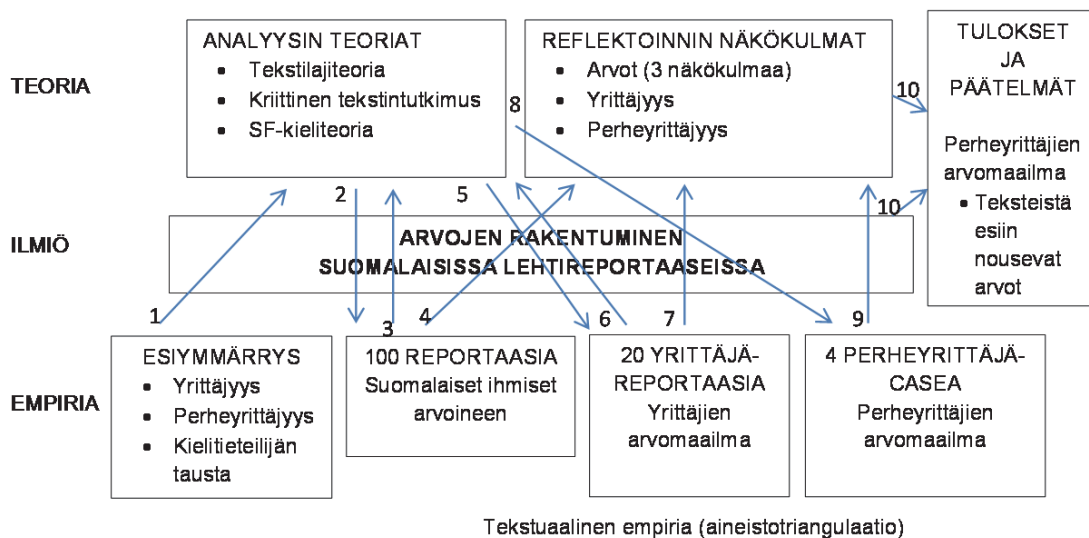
TEORIA

ANALYYSIN TEORIAT
• Tekstilajiteoria
• Kriittinen tekstintutkimus
• SF-kieliteoria

REFLEKTOINNIN NÄKÖKULMAT
• Arvot (3 näkökulmaa)
• Yrittäjyys
• Perheyrittäjyys

TULOKSET JA PÄÄTELMÄT

Perheyrittäjien arvomaailma
• Teksteistä esiin nousevat arvot

ILMIÖ

ARVOJEN RAKENTUMINEN SUOMALAISISSA LEHTIREPORTAASEISSA

EMPIRIA

ESIYMMÄRRYS
• Yrittäjyys
• Perheyrittäjyys
• Kielitieteilijän tausta

100 REPORTAASIA
Suomalaiset ihmiset arvoineen

20 YRITTÄJÄ-REPORTAASIA
Yrittäjien arvomaailma

4 PERHEYRITTÄJÄ-CASEA
Perheyrittäjien arvomaailma

1 2 3 4 5 6 7 8 9 10 10

Tekstuaalinen empiria (aineistotriangulaatio)